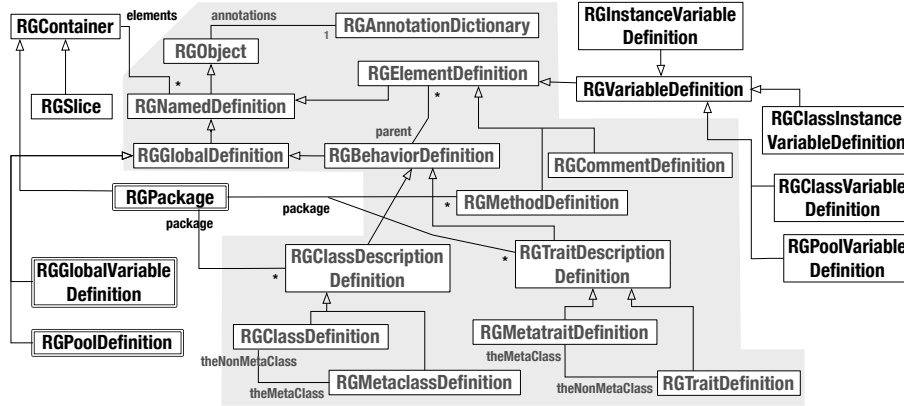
RGContainer
elements
annotations
RGAnnotationDictionary
1
RGObject
RGInstanceVariable Definition
*
RGElementDefinition
RGSlice
RGNamedDefinition
*
RGVariableDefinition
RGClassInstance VariableDefinition
parent
RGGlobalDefinition
RGBehaviorDefinition
RGCommentDefinition
RGPackage
package
*
RGMethodDefinition
RGClassVariable Definition
package
RGClassDescription Definition
*
*
RGTraitDescription Definition
RGPoolVariable Definition
RGGlobalVariable Definition
RGClassDefinition
RGMetatraitDefinition
RGPoolDefinition
theNonMetaClass
theMetaClass
RGMetaclassDefinition
theMetaClass
theNonMetaClass
RGTraitDefinition